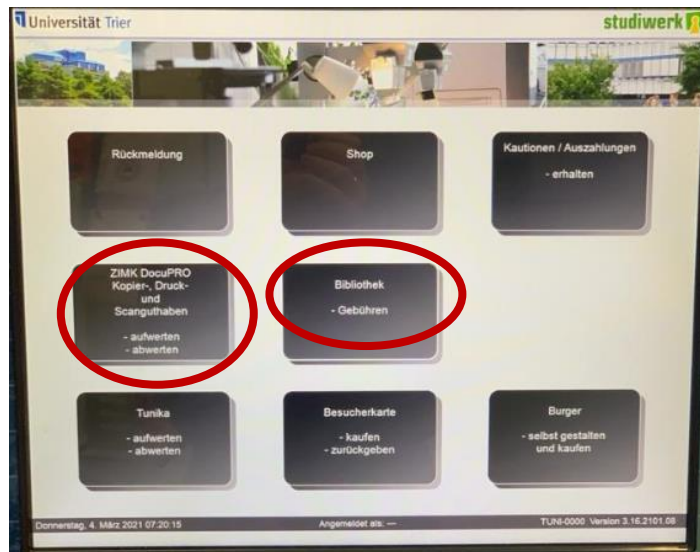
Universität Trier

studiwerk

Rückmeldung

Shop

Kautionen / Auszahlungen

- erhalten

ZIMK DocuPRO
Kopier-, Druck-
und
Scanguthaben

- aufwerten
- abwerten

Bibliothek

- Gebühren

Tunika

- aufwerten
- abwerten

Besucherkarte

- kaufen
- zurückgeben

Burger

- selbst gestalten
und kaufen

Donnerstag, 4. März 2021 07:20:15

Angemeldet als: —

TUNI-0000 Version 3.16.2101.08